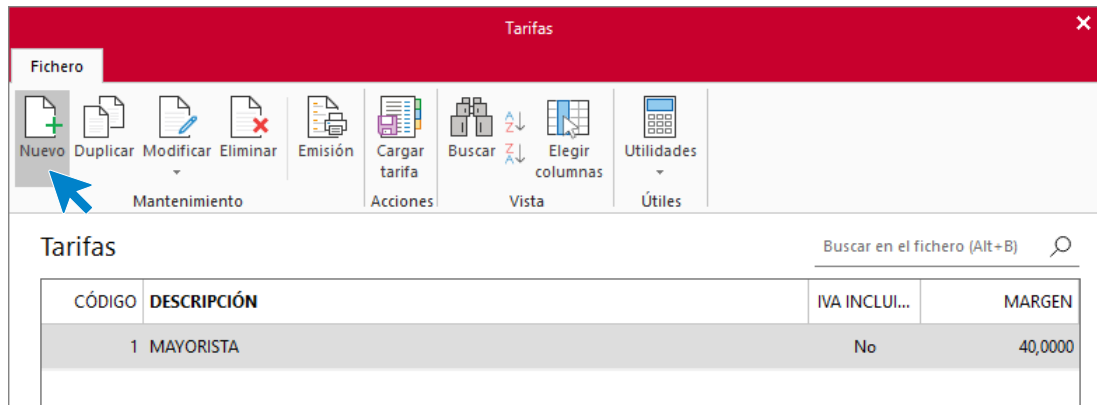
Tarifas

Fichero

Nuevo Duplicar Modificar Eliminar
Mantenimiento

Emisión

Cargar tarifa
Acciones

Buscar Elegir columnas
Vista

Utilidades
Útiles

Tarifas

Buscar en el fichero (Alt+B)

| CÓDIGO | DESCRIPCIÓN | IVA INCLUI... | MARGEN |
|---|---|---|---|
| 1 | MAYORISTA | No | 40,0000 |